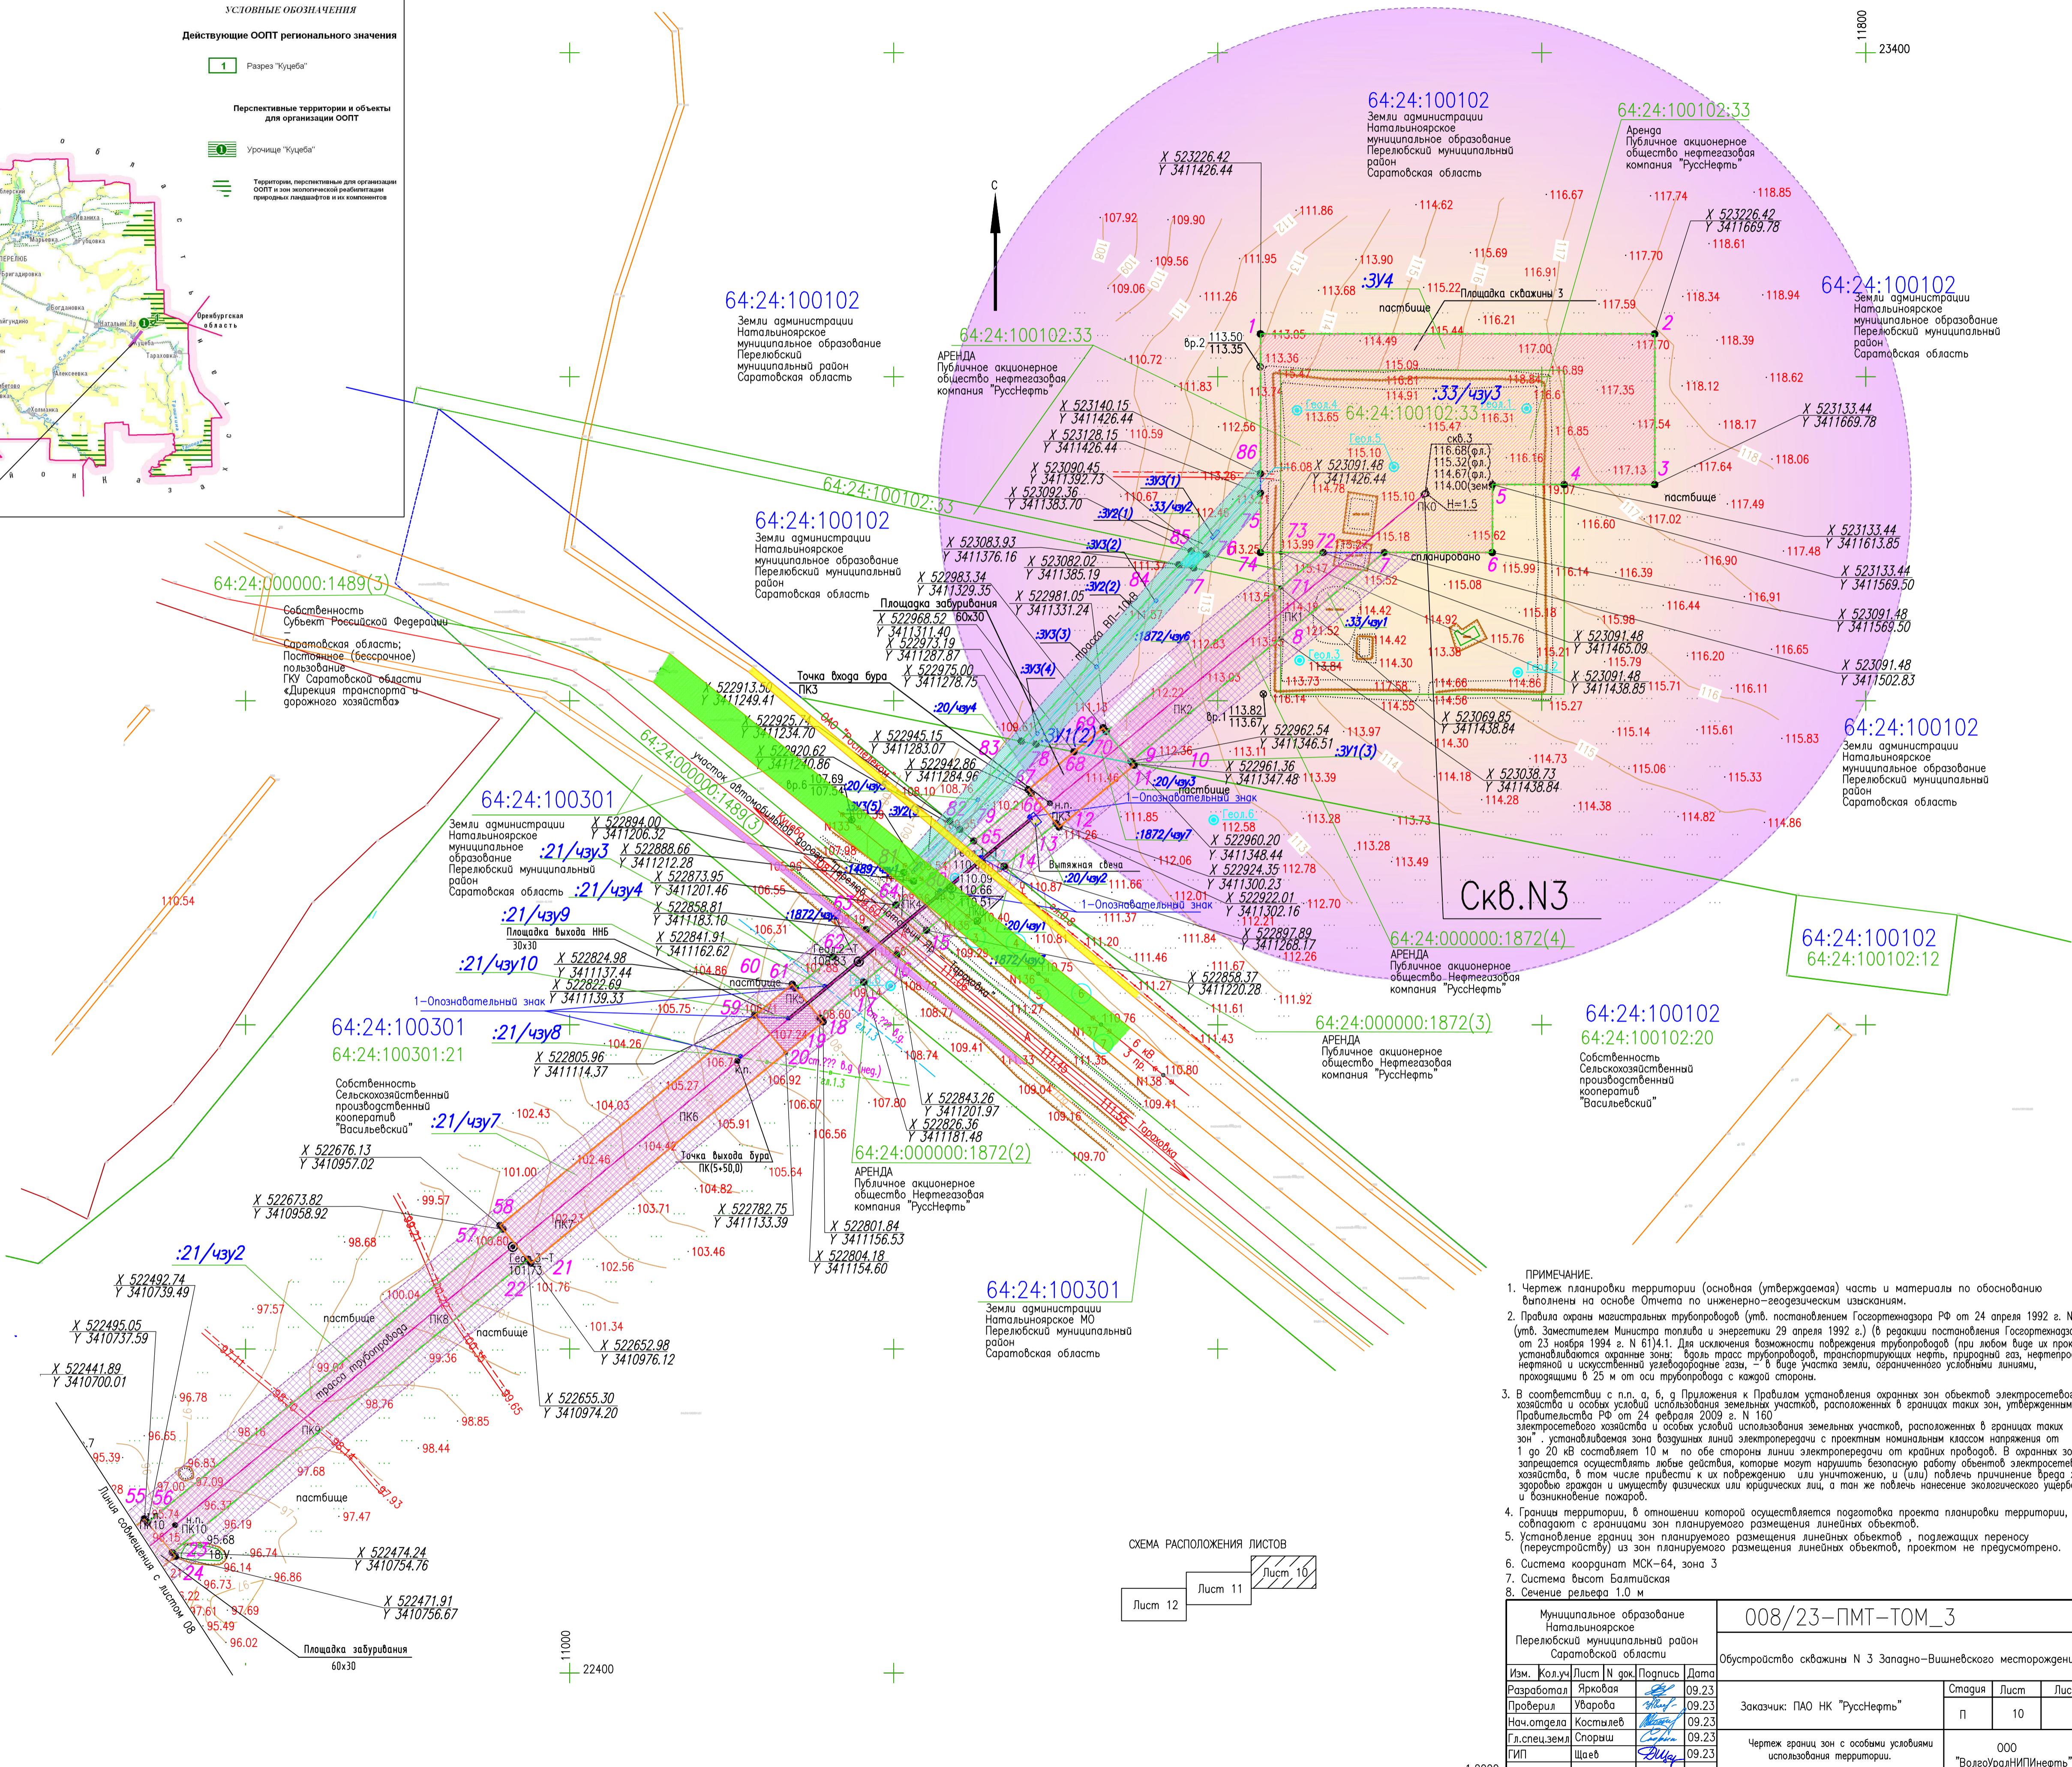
УСЛОВНЫЕ ОБОЗНАЧЕНИЯ

Действующие ООПТ регионального значения

1 Разрез "Куцеба"

Перспективные территории и объекты для организации ООПТ

1 Урочище "Куцеба"

Территории, перспективные для организации ООПТ и зон экологической реабилитации природных ландшафтов и их компонентов

64:24:100102
Земли администрации Натальиноярское муниципальное образование Перелюбский муниципальный район Саратовская область

64:24:100102:33
Аренда
Публичное акционерное общество нефтегазовая компания "РуссНефть"

64:24:100102
Земли администрации Натальиноярское муниципальное образование Перелюбский муниципальный район Саратовская область

64:24:100102:33
АРЕНДА
Публичное акционерное общество нефтегазовая компания "РуссНефть"

64:24:100102
Земли администрации Натальиноярское муниципальное образование Перелюбский муниципальный район Саратовская область

64:24:100102
Земли администрации Натальиноярское муниципальное образование Перелюбский муниципальный район Саратовская область

64:24:000000:1489(3)
Собственность Субъект Российской Федерации – Саратовская область; Постоянное (бессрочное) пользование ГКУ Саратовской области «Дирекция транспорта и дорожного хозяйства»

64:24:100301
Земли администрации Натальиноярское муниципальное образование Перелюбский муниципальный район Саратовская область

64:24:100301
64:24:100301:21
Собственность Сельскохозяйственный производственный кооператив "Васильевский"

64:24:000000:1872(4)
АРЕНДА
Публичное акционерное общество Нефтегазовая компания "РуссНефть"

64:24:000000:1872(3)
АРЕНДА
Публичное акционерное общество Нефтегазовая компания "РуссНефть"

64:24:000000:1872(2)
АРЕНДА
Публичное акционерное общество Нефтегазовая компания "РуссНефть"

64:24:100102
64:24:100102:12

64:24:100102
64:24:100102:20
Собственность Сельскохозяйственный производственный кооператив "Васильевский"

64:24:100301
Земли администрации Натальиноярское МО Перелюбский муниципальный район Саратовская область

64:24:100102
Земли администрации Натальиноярское муниципальное образование Перелюбский муниципальный район Саратовская область

Скв.N3
Площадка скважины 3
пастбище
спланировано
Площадка забуривания 60х30
Точка входа бура ПК3
Точка выхода бура ПК(5+50,0)
Площадка входа ННБ 30х30
Площадка забуривания 60х30
Выхлопная свеча
1-Опознавательный знак
Линия совмещения с листом 08
трасса трубопровода
Тараховка

ПРИМЕЧАНИЕ.
1. Чертеж планировки территории (основная (утверждаемая) часть и материалы по обоснованию выполнены на основе Отчета по инженерно-геодезическим изысканиям.
2. Правила охраны магистральных трубопроводов (утв. постановлением Госгортехнадзора РФ от 24 апреля 1992 г. N (утв. Заместителем Министра топлива и энергетики 29 апреля 1992 г.) (в редакции постановления Госгортехнадз от 23 ноября 1994 г. N 61)4.1. Для исключения возможности повреждения трубопроводов (при любом виде их прок устанавливаются охранные зоны: вдоль трасс трубопроводов, транспортирующих нефть, природный газ, нефтепро нефтяной и искусственный углеводородные газы, – в виде участка земли, ограниченного условными линиями, проходящими в 25 м от оси трубопровода с каждой стороны.
3. В соответствии с п.п. а, б, д Приложения к Правилам установления охранных зон объектов электросетево хозяйства и особых условий использования земельных участков, расположенных в границах таких зон, утвержденным Правительства РФ от 24 февраля 2009 г. N 160 электросетевого хозяйства и особых условий использования земельных участков, расположенных в границах таких зон" . устанавливаемая зона воздушных линий электропередачи с проектным номинальным классом напряжения от 1 до 20 кВ составляет 10 м по обе стороны линии электропередачи от крайних проводов. В охранных зо запрещается осуществлять любые действия, которые могут нарушить безопасную работу объектов электросет хозяйства, в том числе привести к их повреждению или уничтожению, и (или) повлечь причинение вреда здоровью граждан и имуществу физических или юридических лиц, а так же повлечь нанесение экологического ущерб и возникновение пожаров.
4. Границы территории, в отношении которой осуществляется подготовка проекта планировки территории, совпадают с границами зон планируемого размещения линейных объектов.
5. Установление границ зон планируемого размещения линейных объектов , подлежащих переносу (переустройству) из зон планируемого размещения линейных объектов, проектом не предусмотрено.
6. Система координат МСК-64, зона 3
7. Система высот Балтийская
8. Сечение рельефа 1.0 м

СХЕМА РАСПОЛОЖЕНИЯ ЛИСТОВ
Лист 10
Лист 11
Лист 12

Муниципальное образование Натальиноярское Перелюбский муниципальный район Саратовской области
008/23-ПМТ-ТОМ_3
Обустройство скважины N 3 Западно-Вишневского месторожден
| Изм. | Кол.уч | Лист | N док. | Подпись | Дата |
|---|---|---|---|---|---|
| Разработал | Яркова | | | | 09.23 |
| Проверил | Уварова | | | | 09.23 |
| Нач.отдела | Костылев | | | | 09.23 |
| Гл.спец.земл | Спорыш | | | | 09.23 |
| ГИП | Щаев | | | | 09.23 |
Заказчик: ПАО НК "РуссНефть"
Стадия П | Лист 10
Чертеж границ зон с особыми условиями использования территории.
ООО "ВолгоУралНИПИНефть"

11800 23400
11000 22400